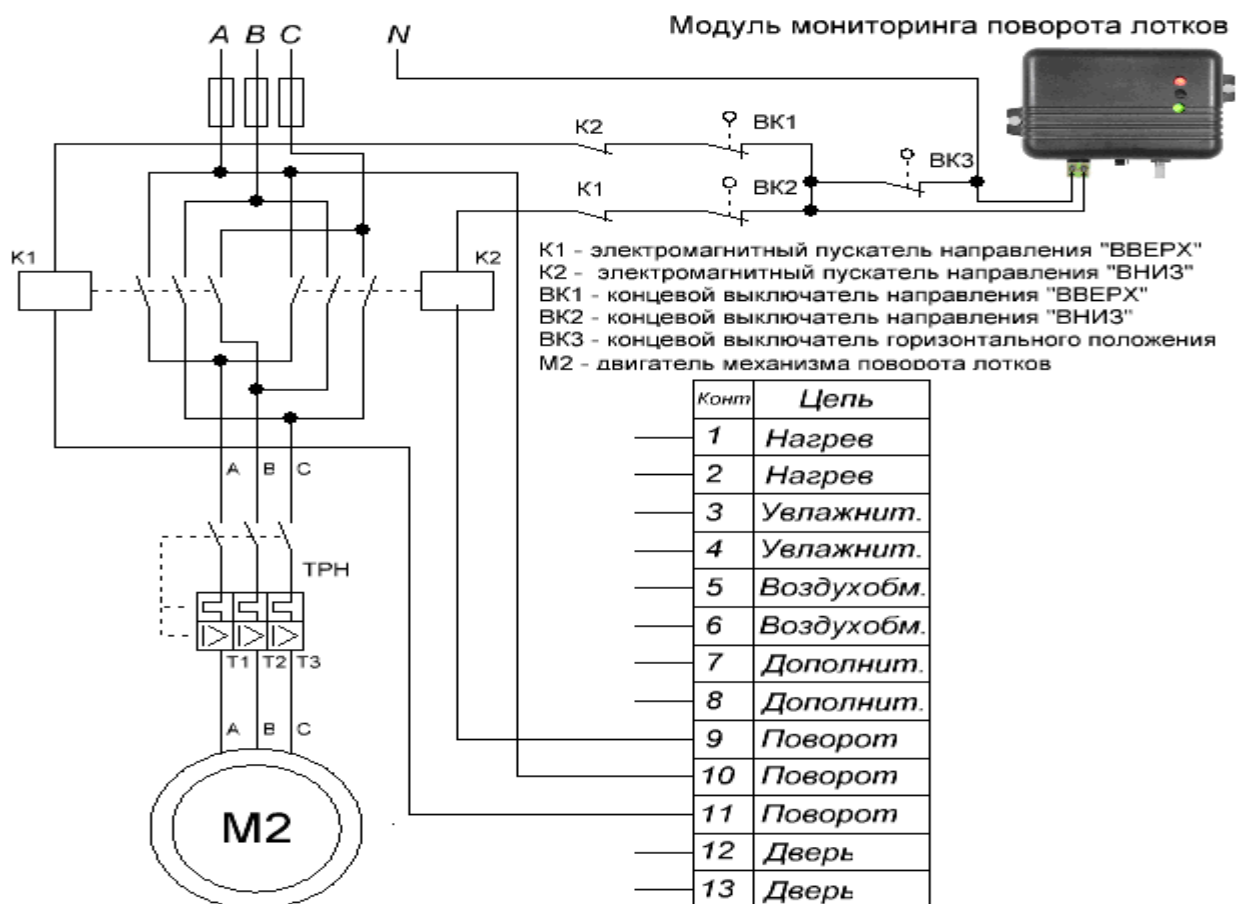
Модуль мониторинга поворота лотков

A B C N

K2 ВК1

ВК3

K1 ВК2

K1 K2

К1 - электромагнитный пускатель направления "ВВЕРХ"
К2 - электромагнитный пускатель направления "ВНИЗ"
ВК1 - концевой выключатель направления "ВВЕРХ"
ВК2 - концевой выключатель направления "ВНИЗ"
ВК3 - концевой выключатель горизонтального положения
М2 - двигатель механизма поворота лотков

A B C

ТРН

T1 T2 T3

A B C

M2

| Конт | Цепь |
|---|---|
| 1 | Нагрев |
| 2 | Нагрев |
| 3 | Увлажнит. |
| 4 | Увлажнит. |
| 5 | Воздухобм. |
| 6 | Воздухобм. |
| 7 | Дополнит. |
| 8 | Дополнит. |
| 9 | Поворот |
| 10 | Поворот |
| 11 | Поворот |
| 12 | Дверь |
| 13 | Дверь |